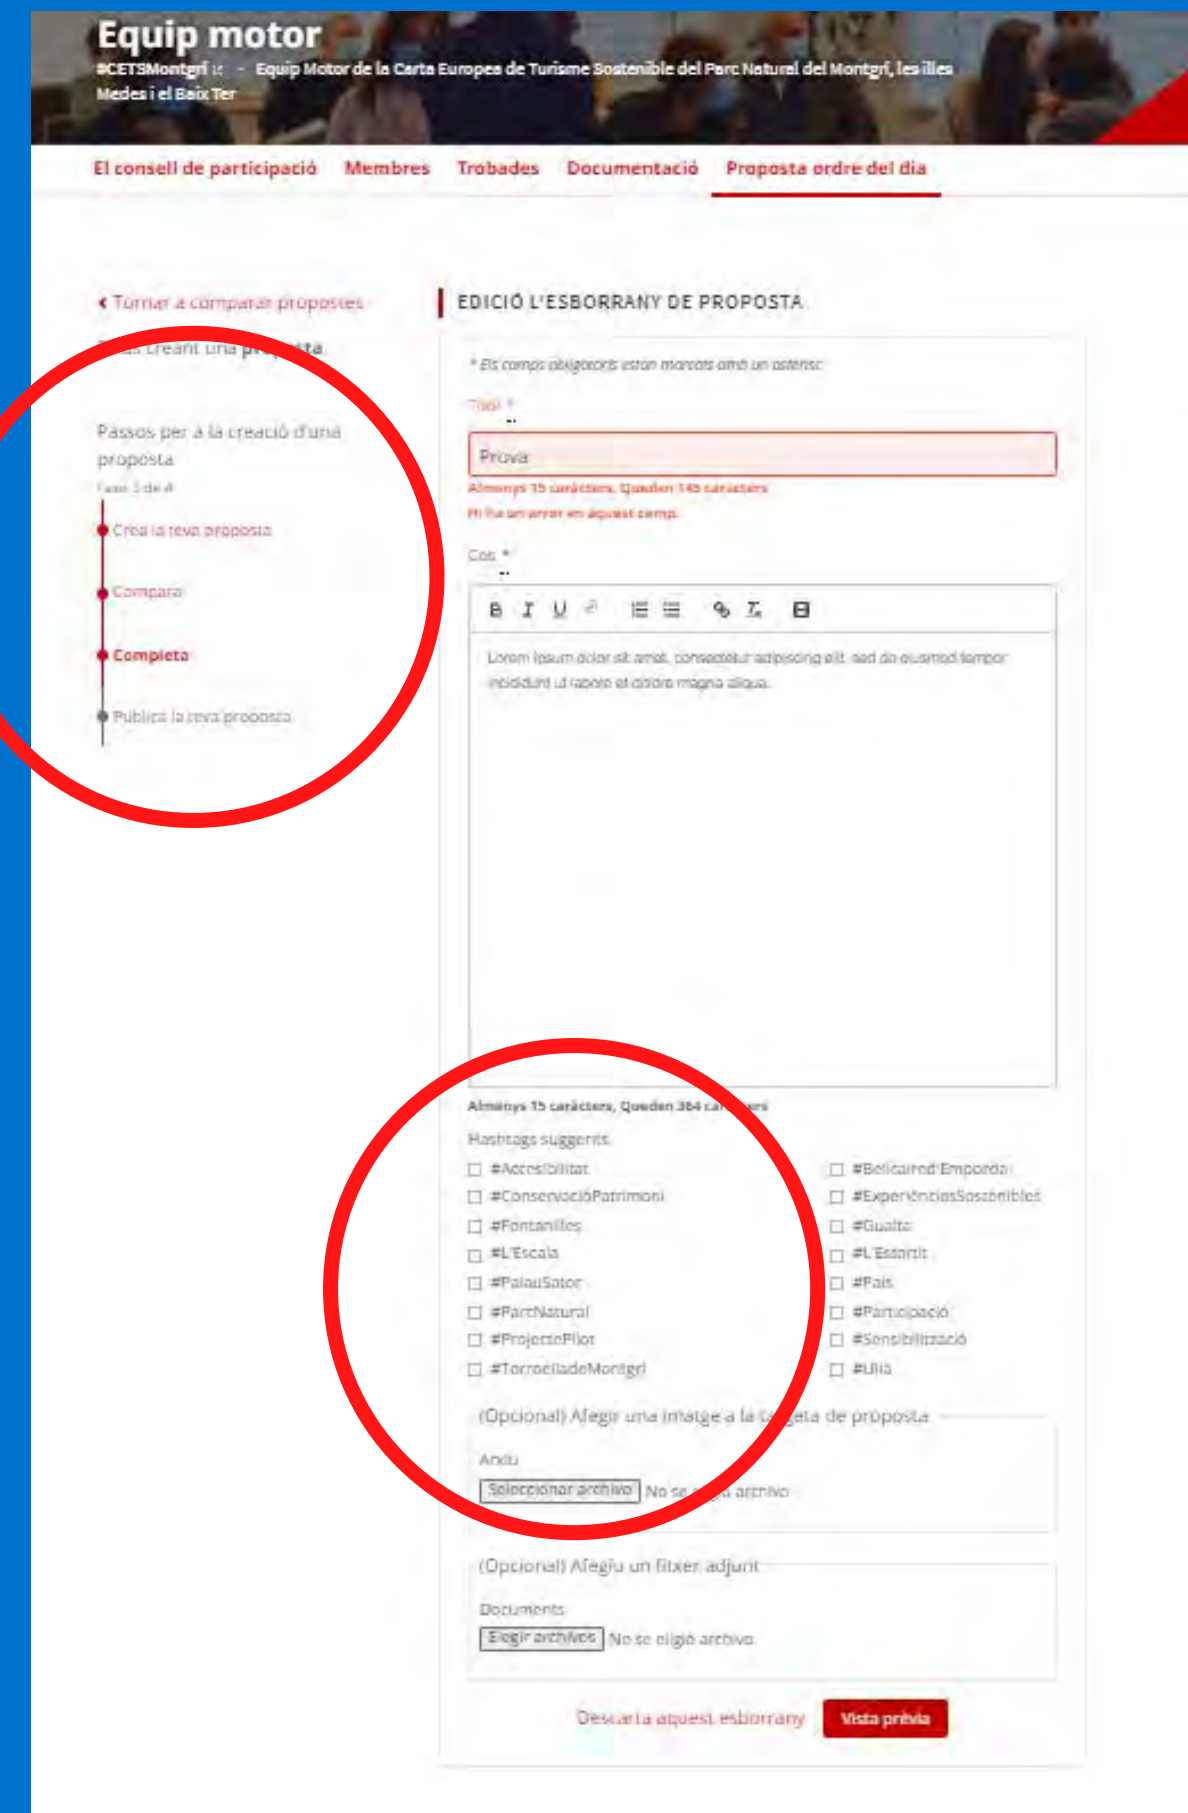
Equip motor
#CETSMontgrí :: - Equip Motor de la Carta Europea de Turisme Sostenible del Parc Natural del Montgrí, les Illes Medes i el Baix Ter

El consell de participació Membres Trobades Documentació Proposta ordre del dia

‹ Tornar a comparar propostes

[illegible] creant una proposta

Passos per a la creació d'una proposta
Pas 3 de 4

Crea la teva proposta
Compara
Completa
Publica la teva proposta

EDICIÓ L'ESBORRANY DE PROPOSTA

* Els camps obligatoris estan marcats amb un asterisc

Títol *
Prova
Almenys 15 caràcters, Queden 145 caràcters
Hi ha un error en aquest camp.

Cos *
Lorem ipsum dolor sit amet, consectetur adipiscing elit, sed do eiusmod tempor incididunt ut labore et dolore magna aliqua.

Almenys 15 caràcters, Queden 384 car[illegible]ers

Hashtags suggerits
#Accessibilitat
#ConservacióPatrimoni
#Fontanilles
#L'Escala
#PalauSator
#ParcNatural
#ProjectePilot
#TorroelladeMontgrí
#BellcairedEmpordà
#ExperiènciesSostenibles
#Gualta
#L'Estartit
#Pals
#Participació
#Sensibilització
#Ullà

(Opcional) Afegir una imatge a la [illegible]eta de proposta
Arxiu
Seleccionar archivo No se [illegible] archivo

(Opcional) Afegiu un fitxer adjunt
Documents
Elegir archivos No se eligió archivo

Descarta aquest esborrany Vista prèvia